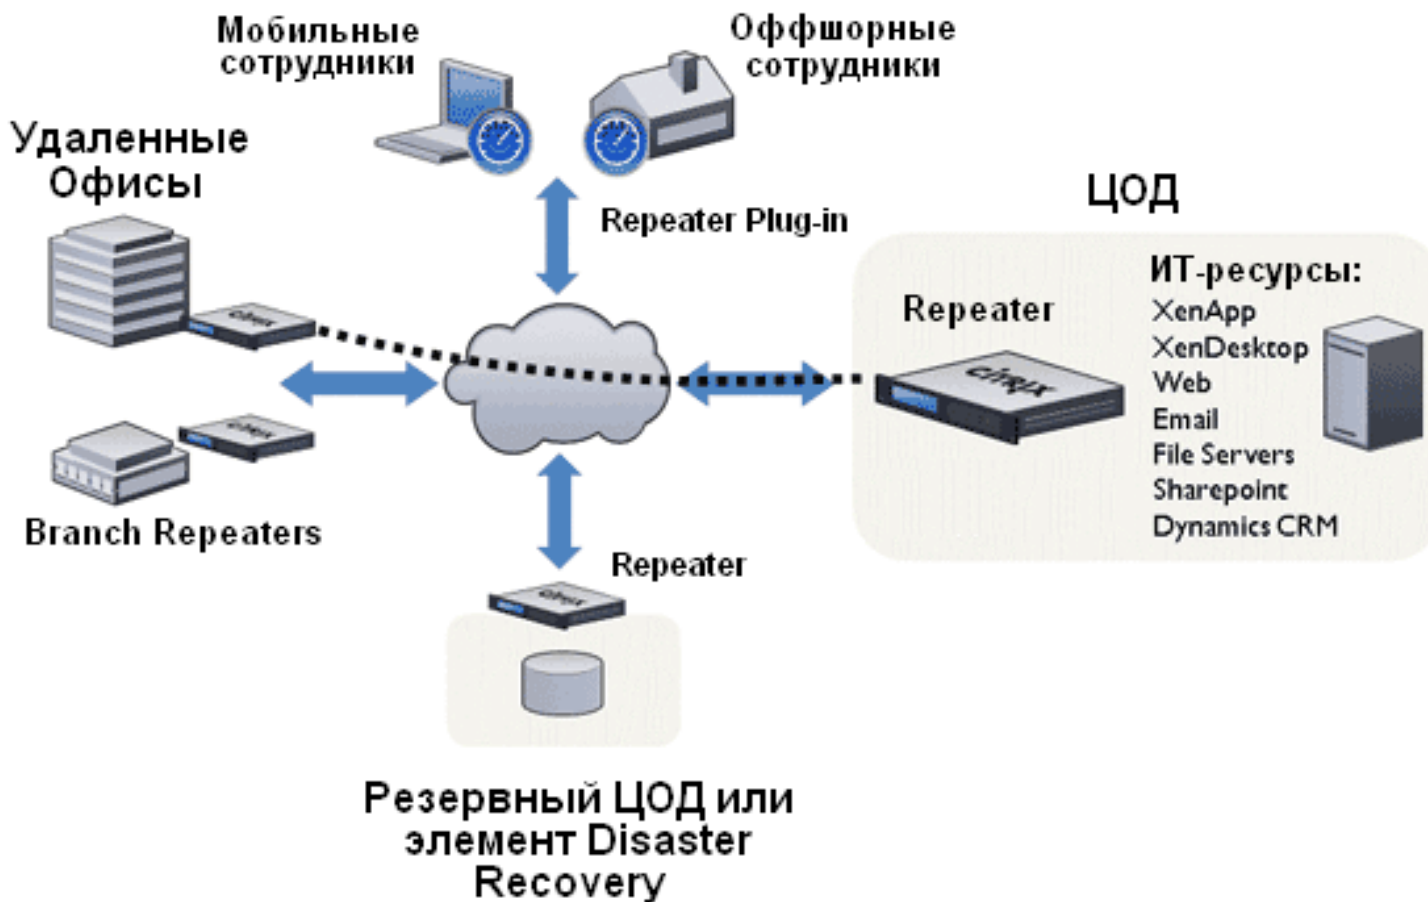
Мобильные сотрудники

Оффшорные сотрудники

Удаленные Офисы

citrix

citrix

Branch Repeaters

Repeater Plug-in

ЦОД

Repeater

citrix

ИТ-ресурсы:
XenApp
XenDesktop
Web
Email
File Servers
Sharepoint
Dynamics CRM

Repeater

citrix

Резервный ЦОД или элемент Disaster Recovery